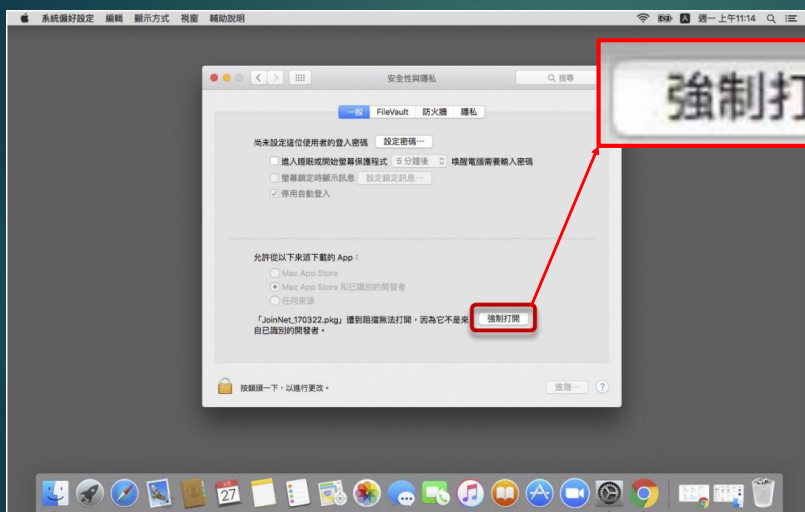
系統偏好設定 編輯 顯示方式 視窗 輔助說明

週一上午11:14

安全性與隱私

搜尋

一般 FileVault 防火牆 隱私

尚未設定這位使用者的登入密碼 設定密碼⋯

進入睡眠或開始螢幕保護程式 5 分鐘後 喚醒電腦需要輸入密碼

螢幕鎖定時顯示訊息 設定鎖定訊息⋯

停用自動登入

允許從以下來源下載的 App：

Mac App Store

Mac App Store 和已識別的開發者

任何來源

「JoinNet_170322.pkg」遭到阻擋無法打開，因為它不是來自已識別的開發者。

強制打開

按鎖頭一下，以進行更改。

進階⋯

?

強制打

JUL 27